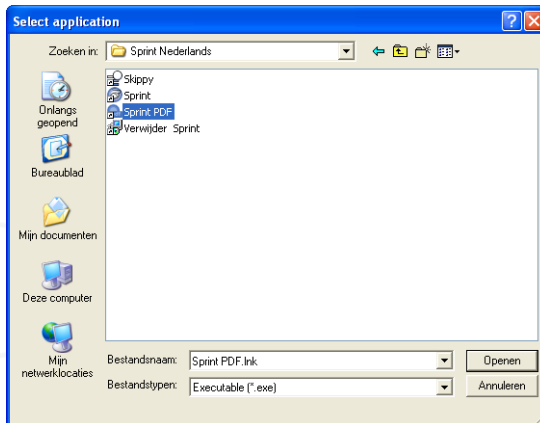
Select application

Zoeken in: Sprint Nederlands

Onlangs geopend

Bureaublad

Mijn documenten

Deze computer

Mijn netwerklocaties

Skippy
Sprint
Sprint PDF
Verwijder Sprint

Bestandsnaam: Sprint PDF.lnk
Bestandstypen: Executable (*.exe)

Openen
Annuleren